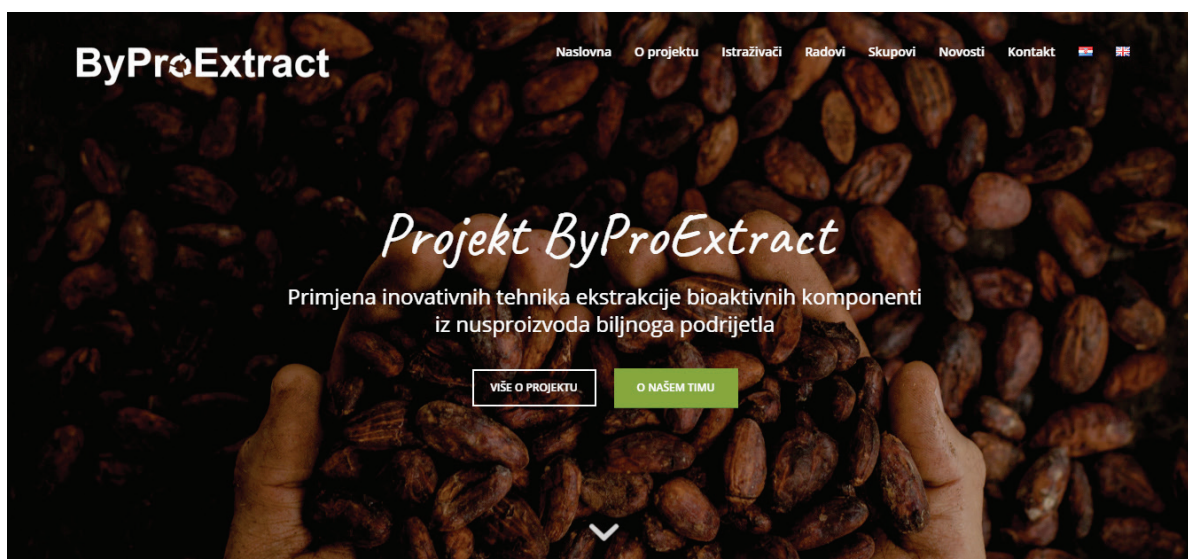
ByProExtract

Naslovna O projektu Istraživači Radovi Skupovi Novosti Kontakt

Projekt ByProExtract

Primjena inovativnih tehnika ekstrakcije bioaktivnih komponenti iz nusproizvoda biljnoga podrijetla

VIŠE O PROJEKTU

O NAŠEM TIMU